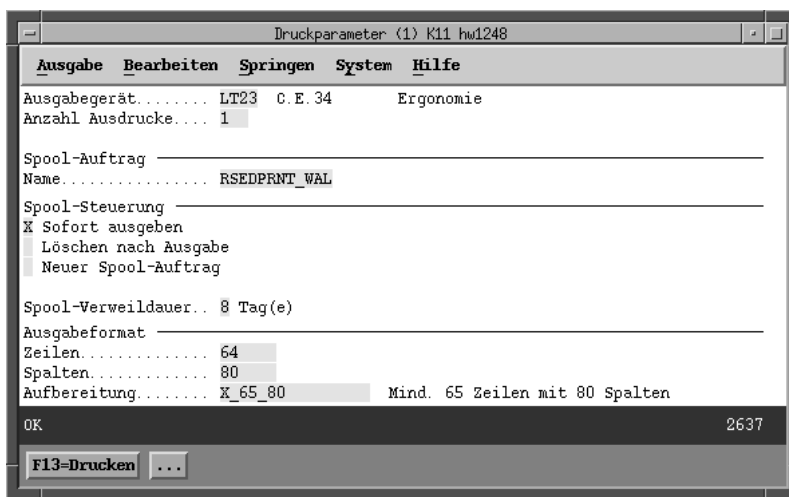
Druckparameter (1) K11 hw1248

Ausgabe Bearbeiten Springen System Hilfe

Ausgabegerät........ LT23 C.E.34 Ergonomie
Anzahl Ausdrucke.... 1

Spool-Auftrag
Name................ RSEDPRNT_WAL

Spool-Steuerung
X Sofort ausgeben
Löschen nach Ausgabe
Neuer Spool-Auftrag

Spool-Verweildauer.. 8 Tag(e)

Ausgabeformat
Zeilen.............. 64
Spalten............. 80
Aufbereitung........ X_65_80 Mind. 65 Zeilen mit 80 Spalten

OK 2637

F13=Drucken ...